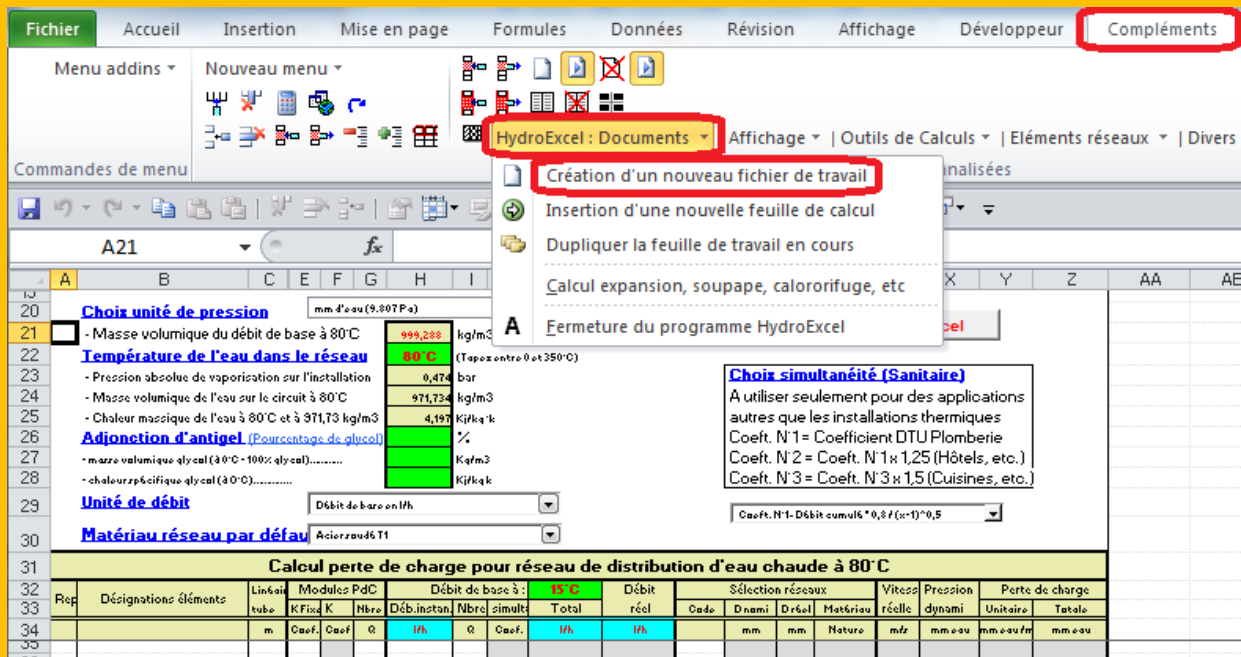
Fichier Accueil Insertion Mise en page Formules Données Révision Affichage Développeur Compléments

Menu addins ▾ Nouveau menu ▾

HydroExcel : Documents ▾ Affichage ▾ | Outils de Calculs ▾ | Eléments réseaux ▾ | Divers

Commandes de menu nalisées

Création d'un nouveau fichier de travail
Insertion d'une nouvelle feuille de calcul
Dupliquer la feuille de travail en cours
Calcul expansion, soupape, calororifuge, etc
Fermeture du programme HydroExcel

A21 fx

A B C E F G H I X Y Z AA AE

20 Choix unité de pression mm d'eau (9.807 Pa)
21 - Masse volumique du débit de base à 80°C 999,288 kg/m3 cel
22 Température de l'eau dans le réseau 80°C (Tapez entre 0 et 350°C)
23 - Pression absolue de vaporisation sur l'installation 0,474 bar
24 - Masse volumique de l'eau sur le circuit à 80°C 971,734 kg/m3
25 - Chaleur massique de l'eau à 80°C et à 971,73 kg/m3 4,197 Kj/kg.k
26 Adjonction d'antigel (Pourcentage de glycol) %
27 - masse volumique glycol (à 0°C - 100% glycol)........... Kg/m3
28 - chaleur spécifique glycol (à 0°C)............ Kj/kg.k
29 Unité de débit Débit de base en l/h
30 Matériau réseau par défau Acier soudé T1

Choix simultanéité (Sanitaire)
A utiliser seulement pour des applications autres que les installations thermiques
Coeft. N°1 = Coefficient DTU Plomberie
Coeft. N°2 = Coeft. N°1 x 1,25 (Hôtels, etc.)
Coeft. N°3 = Coeft. N°3 x 1,5 (Cuisines, etc.)

Coeft. N°1 - Débit cumulé * 0,8 / (x-1)^0,5

31 Calcul perte de charge pour réseau de distribution d'eau chaude à 80°C

| Rep | Désignations éléments | Linéai tube | Modules PdC K Fixe | K | Nbre | Débit de base à : Déb.instan. | Nbre | simult | 15°C Total | Débit réel | Sélection réseaux Code | Dnomi | D réel | Matériau | Vitess réelle | Pression dynami | Perte de charge Unitaire | Totale |
|---|---|---|---|---|---|---|---|---|---|---|---|---|---|---|---|---|---|---|
| | | m | Coef. | Coef | Q | l/h | Q | Coef. | l/h | l/h | | mm | mm | Nature | m/s | mm eau | mm eau/m | mm eau |